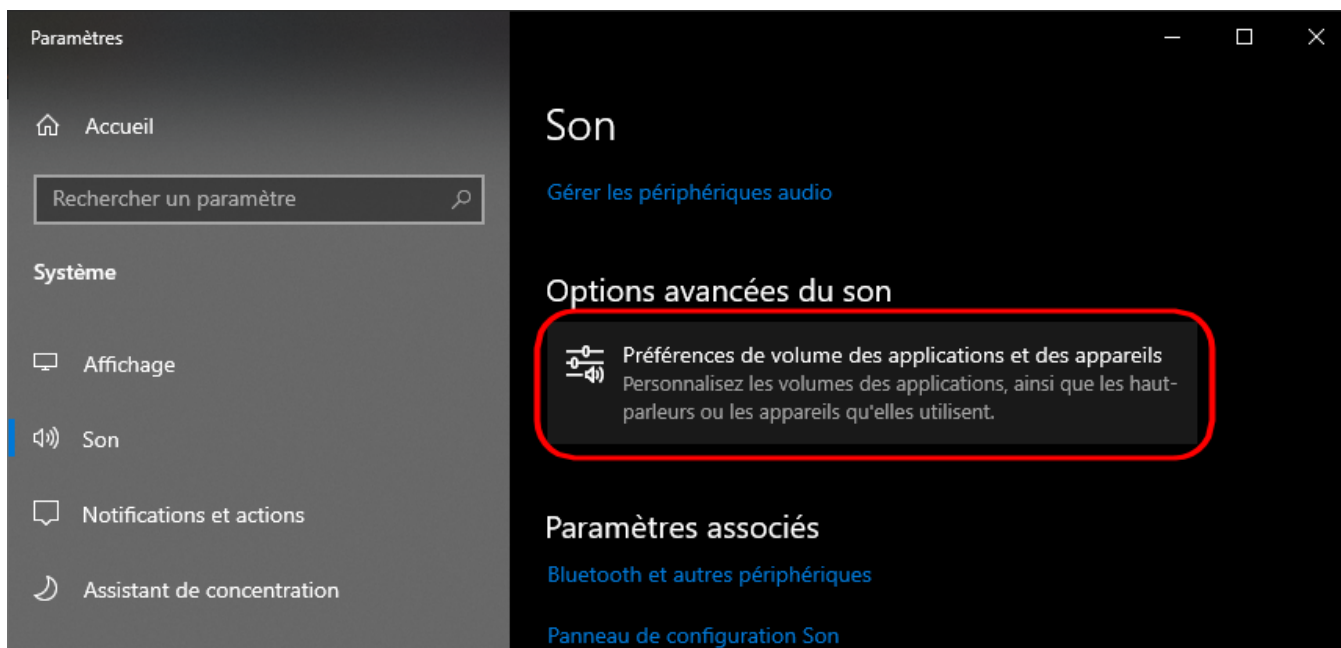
Paramètres

Accueil

Rechercher un paramètre

Système

Affichage

Son

Notifications et actions

Assistant de concentration

Son

Gérer les périphériques audio

Options avancées du son

Préférences de volume des applications et des appareils
Personnalisez les volumes des applications, ainsi que les haut-parleurs ou les appareils qu'elles utilisent.

Paramètres associés

Bluetooth et autres périphériques

Panneau de configuration Son